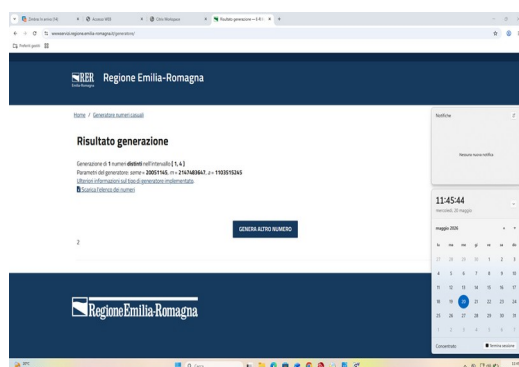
Posta in arrivo (14) | Accessi WEB | Cloro Workspace | Risultato generazione — E-R | +

servizissiir.regione.emilia-romagna.it/generatore/

Preferiti gestiti

RER Emilia-Romagna
Regione Emilia-Romagna

Home / Generatore numeri casuali

Risultato generazione

Generazione di 1 numeri distinti nell'intervallo [ 1, 4 ]
Parametri del generatore: seme = 20051145 , m = 2147483647 , a = 1103515245
Ulteriori informazioni sul tipo di generatore implementato.
Scarica l'elenco dei numeri

GENERA ALTRO NUMERO

2

Regione Emilia-Romagna

Notifiche

Nessuna nuova notifica

11:45:44
mercoledì, 20 maggio

maggio 2026

| lu | ma | me | gi | ve | sa | do |
|---|---|---|---|---|---|---|
| 27 | 28 | 29 | 30 | 1 | 2 | 3 |
| 4 | 5 | 6 | 7 | 8 | 9 | 10 |
| 11 | 12 | 13 | 14 | 15 | 16 | 17 |
| 18 | 19 | 20 | 21 | 22 | 23 | 24 |
| 25 | 26 | 27 | 28 | 29 | 30 | 31 |
| 1 | 2 | 3 | 4 | 5 | 6 | 7 |

Concentrati | Termina sessione

Cerca